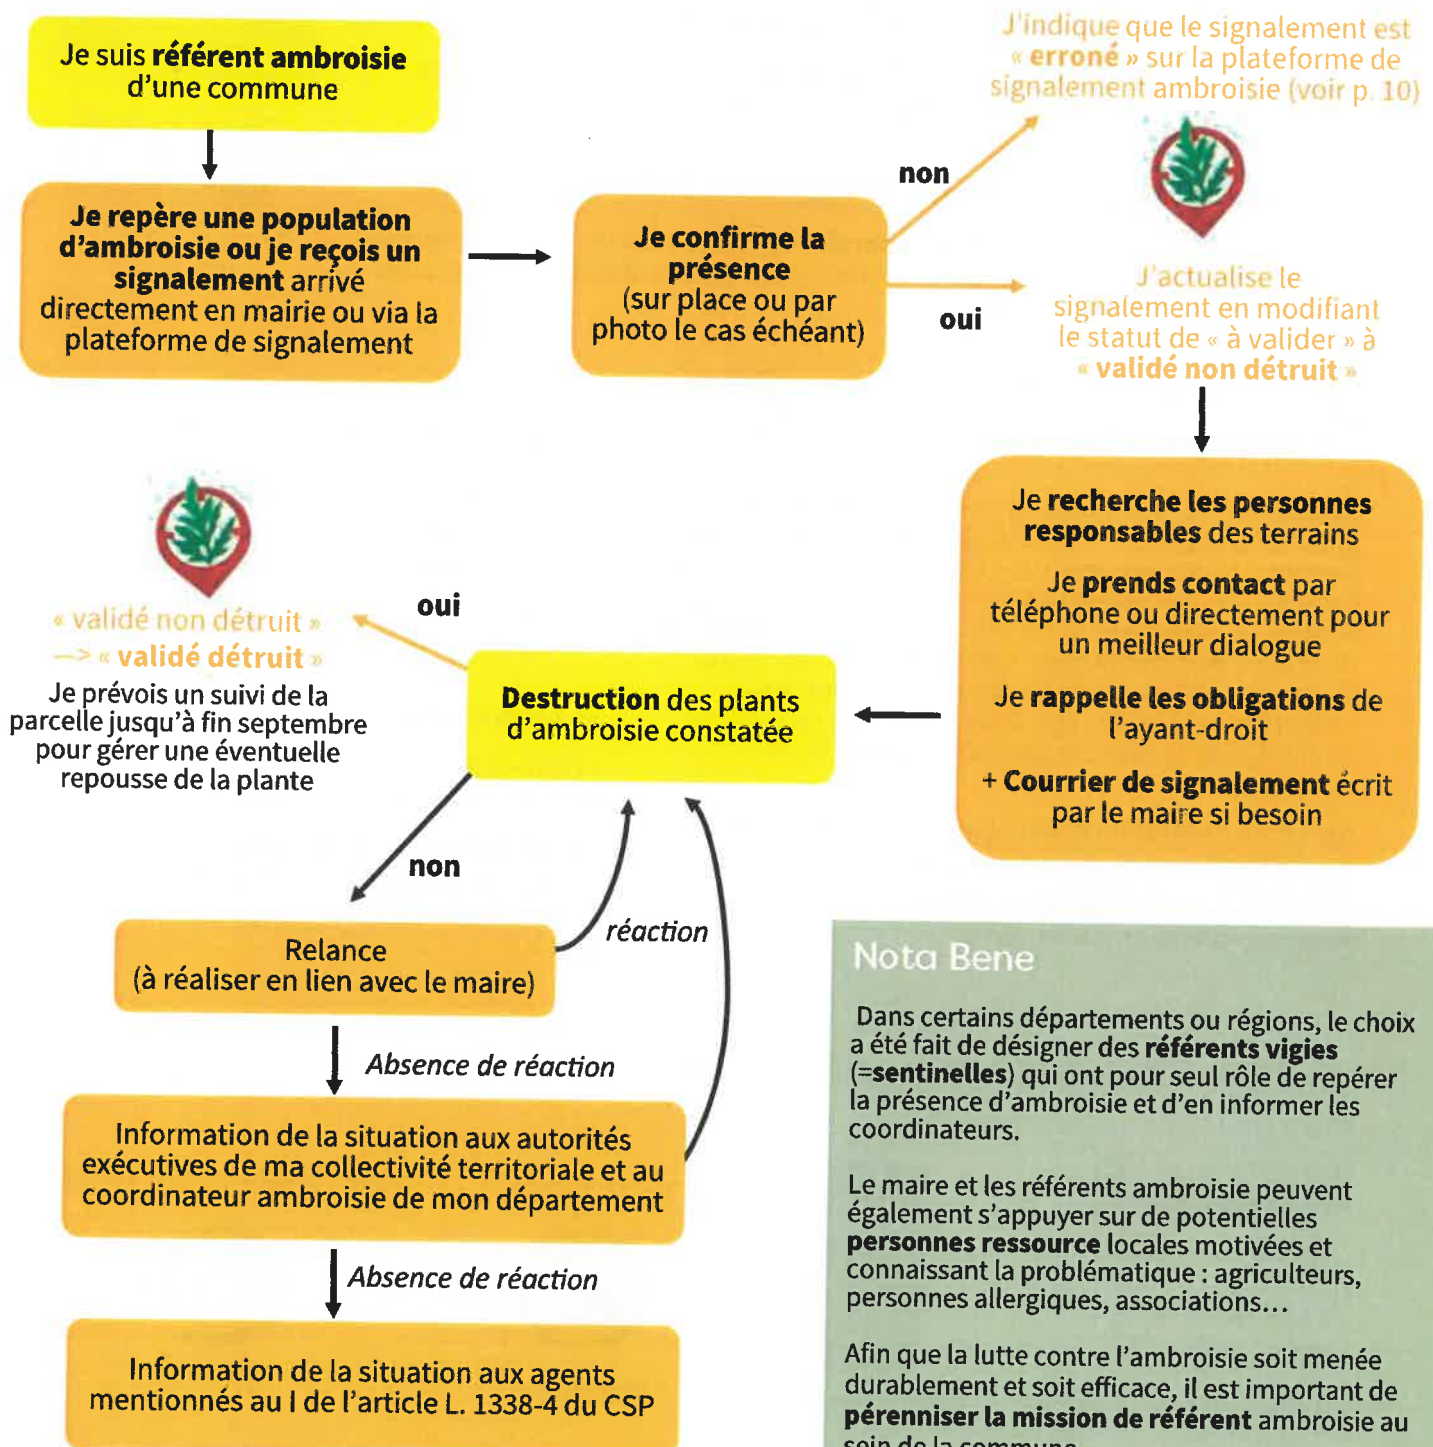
Je suis référent ambroisie d'une commune

Je repère une population d'ambroisie ou je reçois un signalement arrivé directement en mairie ou via la plateforme de signalement

Je confirme la présence (sur place ou par photo le cas échéant)

non

J'indique que le signalement est « erroné » sur la plateforme de signalement ambroisie (voir p. 10)

oui

J'actualise le signalement en modifiant le statut de « à valider » à « validé non détruit »

Je recherche les personnes responsables des terrains

Je prends contact par téléphone ou directement pour un meilleur dialogue

Je rappelle les obligations de l'ayant-droit

+ Courrier de signalement écrit par le maire si besoin

Destruction des plants d'ambroisie constatée

oui

« validé non détruit » —> « validé détruit »

Je prévois un suivi de la parcelle jusqu'à fin septembre pour gérer une éventuelle repousse de la plante

non

Relance (à réaliser en lien avec le maire)

réaction

Absence de réaction

Information de la situation aux autorités exécutives de ma collectivité territoriale et au coordinateur ambroisie de mon département

Absence de réaction

Information de la situation aux agents mentionnés au I de l'article L. 1338-4 du CSP

Nota Bene

Dans certains départements ou régions, le choix a été fait de désigner des référents vigies (=sentinelles) qui ont pour seul rôle de repérer la présence d'ambroisie et d'en informer les coordinateurs.

Le maire et les référents ambroisie peuvent également s'appuyer sur de potentielles personnes ressource locales motivées et connaissant la problématique : agriculteurs, personnes allergiques, associations...

Afin que la lutte contre l'ambroisie soit menée durablement et soit efficace, il est important de pérenniser la mission de référent ambroisie au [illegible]